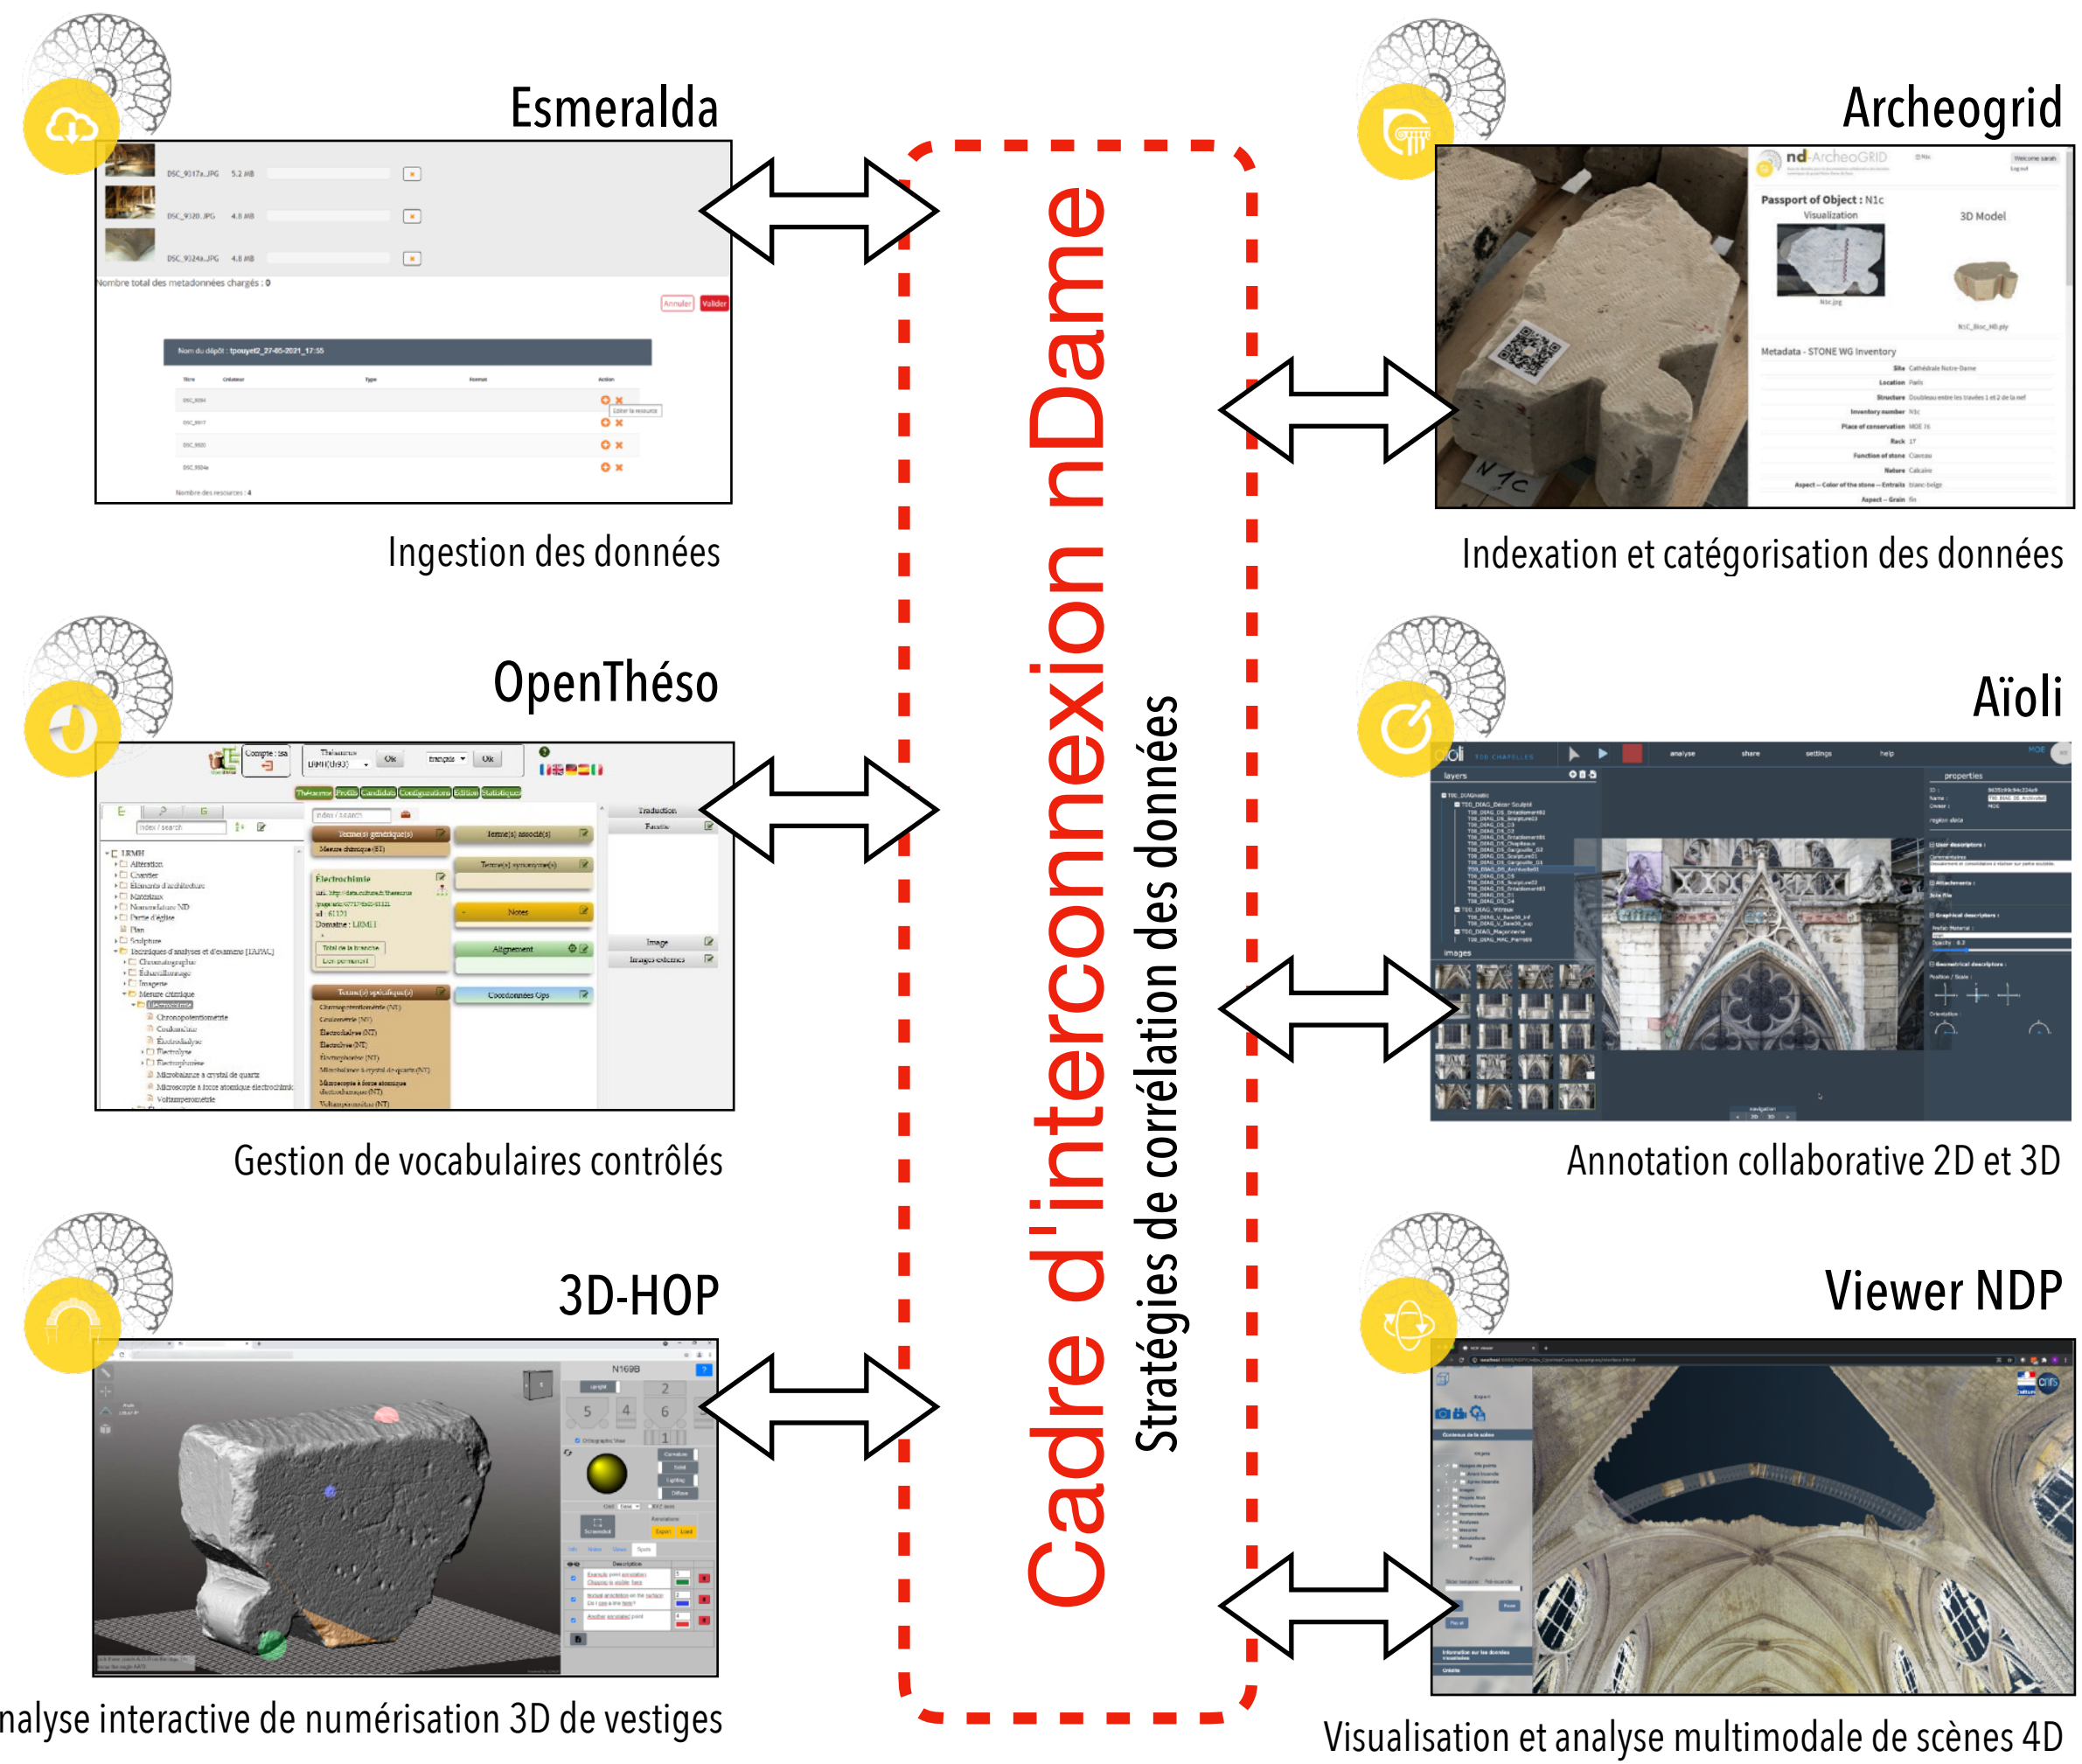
Esmeralda

Ingestion des données

OpenThéso

Gestion de vocabulaires contrôlés

3D-HOP

nalyse interactive de numérisation 3D de vestiges

Cadre d'interconnexion nDame

Stratégies de corrélation des données

Archeogrid

Indexation et catégorisation des données

Aïoli

Annotation collaborative 2D et 3D

Viewer NDP

Visualisation et analyse multimodale de scènes 4D